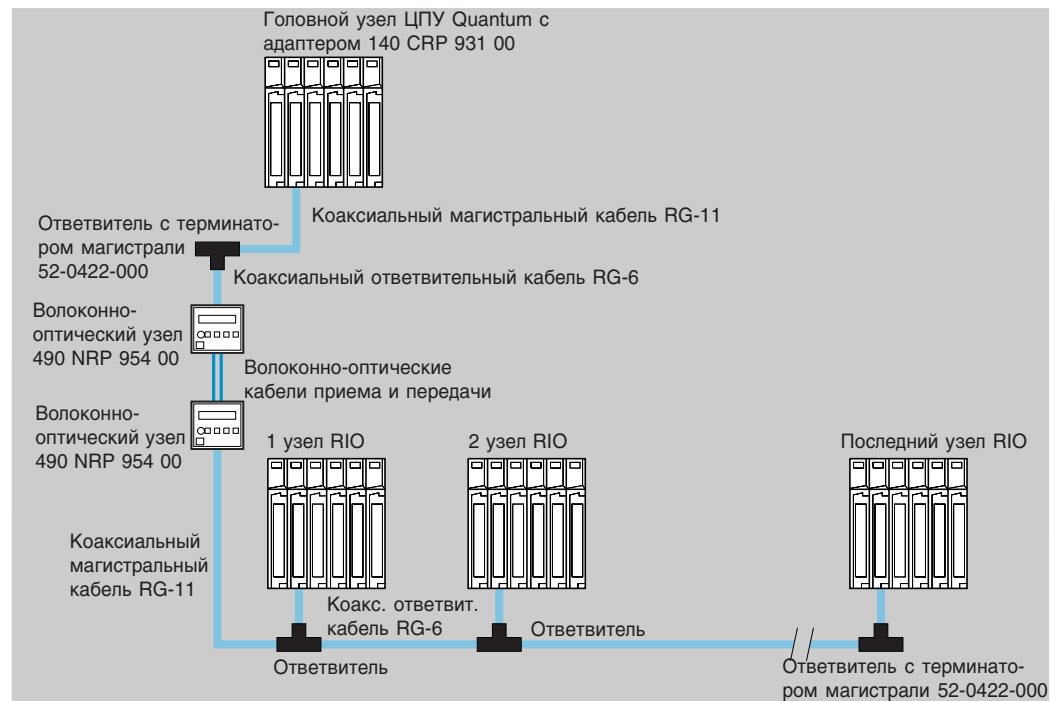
Головной узел ЦПУ Quantum с адаптером 140 CRP 931 00

Ответвитель с терминатором магистрали 52-0422-000

Коаксиальный магистральный кабель RG-11

Коаксиальный ответвительный кабель RG-6

Волоконно-оптический узел 490 NRP 954 00

Волоконно-оптические кабели приема и передачи

Волоконно-оптический узел 490 NRP 954 00

1 узел RIO

2 узел RIO

Последний узел RIO

Коаксиальный магистральный кабель RG-11

Коакс. ответвит. кабель RG-6

Ответвитель

Ответвитель

Ответвитель с терминатором магистрали 52-0422-000